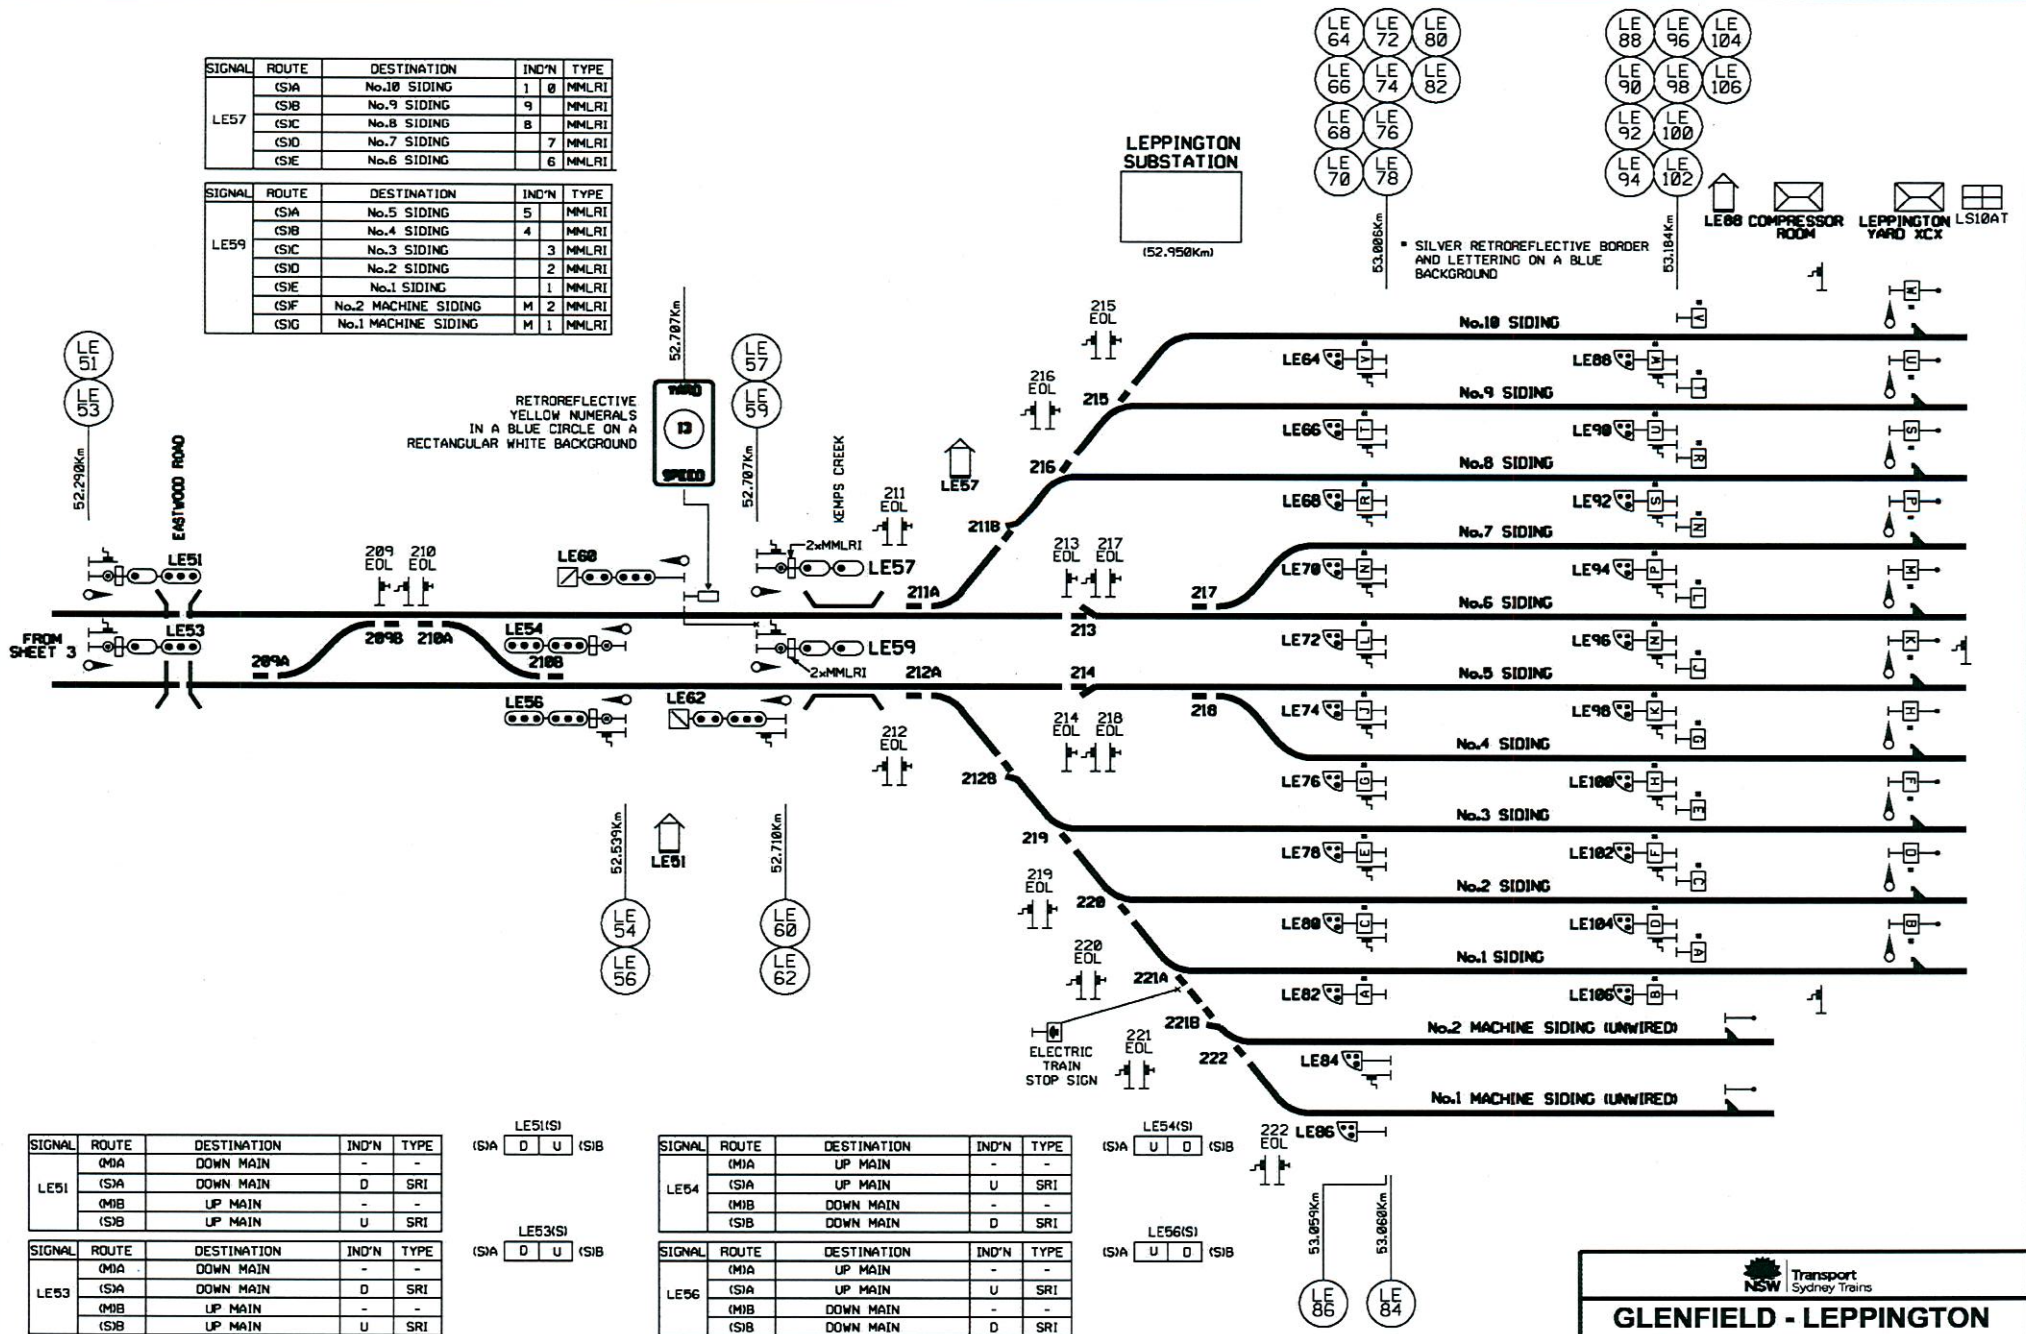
| SIGNAL | ROUTE | DESTINATION | IND'N | | TYPE |
|---|---|---|---|---|---|
| LE57 | (S)A | No.10 SIDING | 1 | 0 | MMLRI |
| | (S)B | No.9 SIDING | 9 | | MMLRI |
| | (S)C | No.8 SIDING | 8 | | MMLRI |
| | (S)D | No.7 SIDING | | 7 | MMLRI |
| | (S)E | No.6 SIDING | | 6 | MMLRI |

| SIGNAL | ROUTE | DESTINATION | IND'N | | TYPE |
|---|---|---|---|---|---|
| LE59 | (S)A | No.5 SIDING | 5 | | MMLRI |
| | (S)B | No.4 SIDING | 4 | | MMLRI |
| | (S)C | No.3 SIDING | | 3 | MMLRI |
| | (S)D | No.2 SIDING | | 2 | MMLRI |
| | (S)E | No.1 SIDING | | 1 | MMLRI |
| | (S)F | No.2 MACHINE SIDING | M | 2 | MMLRI |
| | (S)G | No.1 MACHINE SIDING | M | 1 | MMLRI |

LE 64 LE 72 LE 80 LE 66 LE 74 LE 82 LE 68 LE 76 LE 70 LE 78

LE 88 LE 96 LE 104 LE 90 LE 98 LE 106 LE 92 LE 100 LE 94 LE 102

LEPPINGTON SUBSTATION
(52.950Km)

53.006Km

* SILVER RETROREFLECTIVE BORDER AND LETTERING ON A BLUE BACKGROUND

53.104Km

LE88 COMPRESSOR ROOM LEPPINGTON YARD XCX LS10AT

LE 51 LE 53
52.290Km
EASTWOOD ROAD

52.707Km
RETROREFLECTIVE YELLOW NUMERALS IN A BLUE CIRCLE ON A RECTANGULAR WHITE BACKGROUND
YARD 13 SPEED

LE 57 LE 59
52.707Km
KEMPS CREEK

215 EOL
216 EOL
215
216
LE57
211 EOL
211B
211A
213 EOL 217 EOL
217
213
214
212A
218
214 EOL 218 EOL
212 EOL
212B
219
219 EOL
220
220 EOL
221A
221B
221 EOL
222
222 EOL

No.10 SIDING
No.9 SIDING
No.8 SIDING
No.7 SIDING
No.6 SIDING
No.5 SIDING
No.4 SIDING
No.3 SIDING
No.2 SIDING
No.1 SIDING
No.2 MACHINE SIDING (UNWIRED)
No.1 MACHINE SIDING (UNWIRED)

LE64 V LE88 W
LE66 T LE90 U R
LE68 R LE92 S N
LE70 N LE94 P
LE72 L LE96 M
LE74 J LE98 K
LE76 G LE100 H E
LE78 E LE102 F
LE80 C LE104 D
LE82 A LE106 B
LE84
LE86

209 EOL 210 EOL
LE51
LE53
FROM SHEET 3
209A 209B 210A
LE60
LE54
210B
LE56
LE62
2xMMLRI LE57
LE59
2xMMLRI

ELECTRIC TRAIN STOP SIGN

52.539Km
LE51
52.710Km
LE 54 LE 56
LE 60 LE 62

53.059Km 53.060Km
LE 86 LE 84

| SIGNAL | ROUTE | DESTINATION | IND'N | TYPE |
|---|---|---|---|---|
| LE51 | (M)A | DOWN MAIN | - | - |
| | (S)A | DOWN MAIN | D | SRI |
| | (M)B | UP MAIN | - | - |
| | (S)B | UP MAIN | U | SRI |

LE51(S)
(S)A D U (S)B

| SIGNAL | ROUTE | DESTINATION | IND'N | TYPE |
|---|---|---|---|---|
| LE53 | (M)A | DOWN MAIN | - | - |
| | (S)A | DOWN MAIN | D | SRI |
| | (M)B | UP MAIN | - | - |
| | (S)B | UP MAIN | U | SRI |

LE53(S)
(S)A D U (S)B

| SIGNAL | ROUTE | DESTINATION | IND'N | TYPE |
|---|---|---|---|---|
| LE54 | (M)A | UP MAIN | - | - |
| | (S)A | UP MAIN | U | SRI |
| | (M)B | DOWN MAIN | - | - |
| | (S)B | DOWN MAIN | D | SRI |

LE54(S)
(S)A U D (S)B

| SIGNAL | ROUTE | DESTINATION | IND'N | TYPE |
|---|---|---|---|---|
| LE56 | (M)A | UP MAIN | - | - |
| | (S)A | UP MAIN | U | SRI |
| | (M)B | DOWN MAIN | - | - |
| | (S)B | DOWN MAIN | D | SRI |

LE56(S)
(S)A U D (S)B

NSW Transport Sydney Trains
GLENFIELD - LEPPINGTON